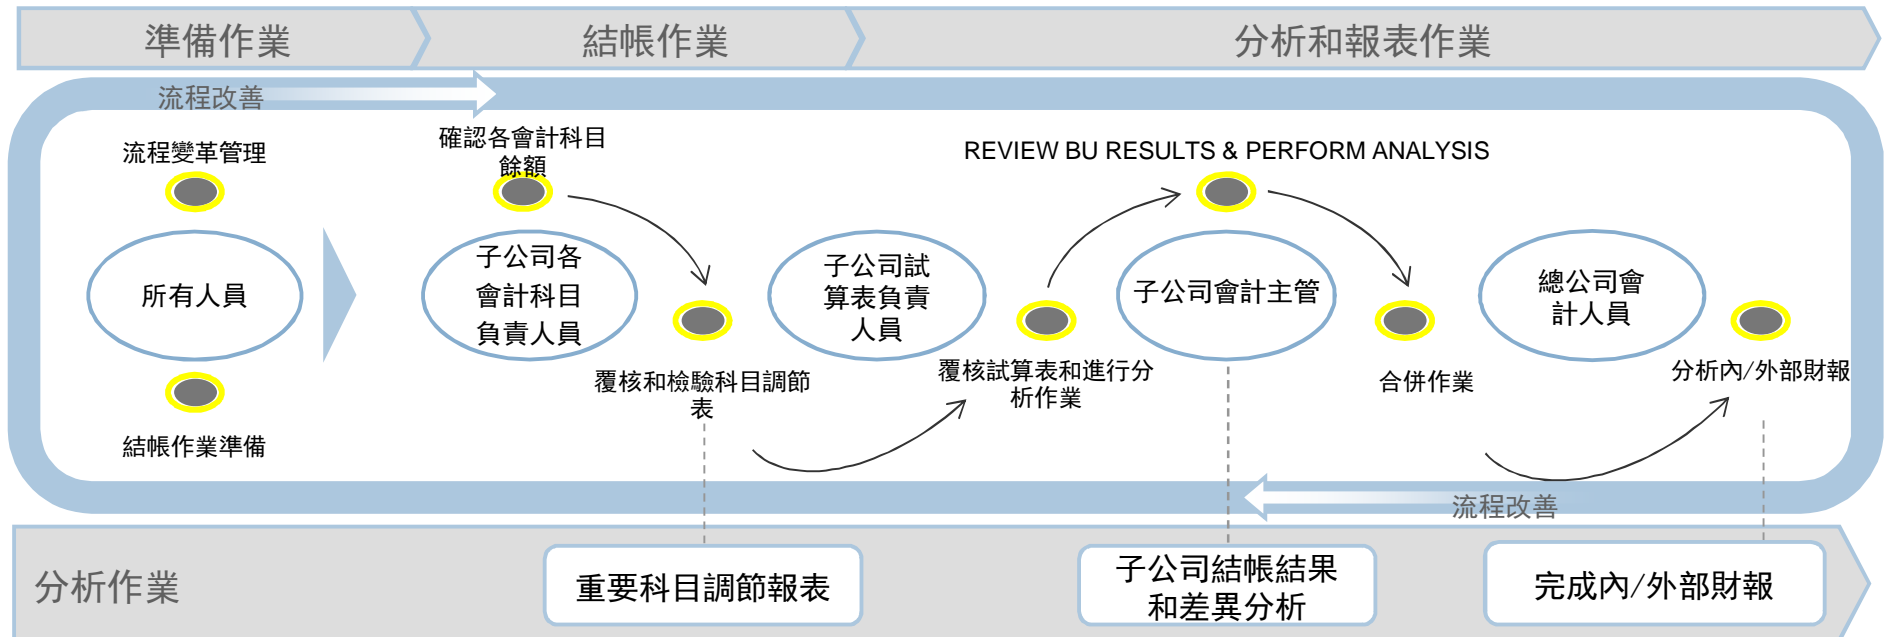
準備作業

結帳作業

分析和報表作業

流程改善

流程變革管理

確認各會計科目餘額

REVIEW BU RESULTS & PERFORM ANALYSIS

所有人員

子公司各會計科目負責人員

子公司試算表負責人員

子公司會計主管

總公司會計人員

結帳作業準備

覆核和檢驗科目調節表

覆核試算表和進行分析作業

合併作業

分析內/外部財報

流程改善

分析作業

重要科目調節報表

子公司結帳結果和差異分析

完成內/外部財報